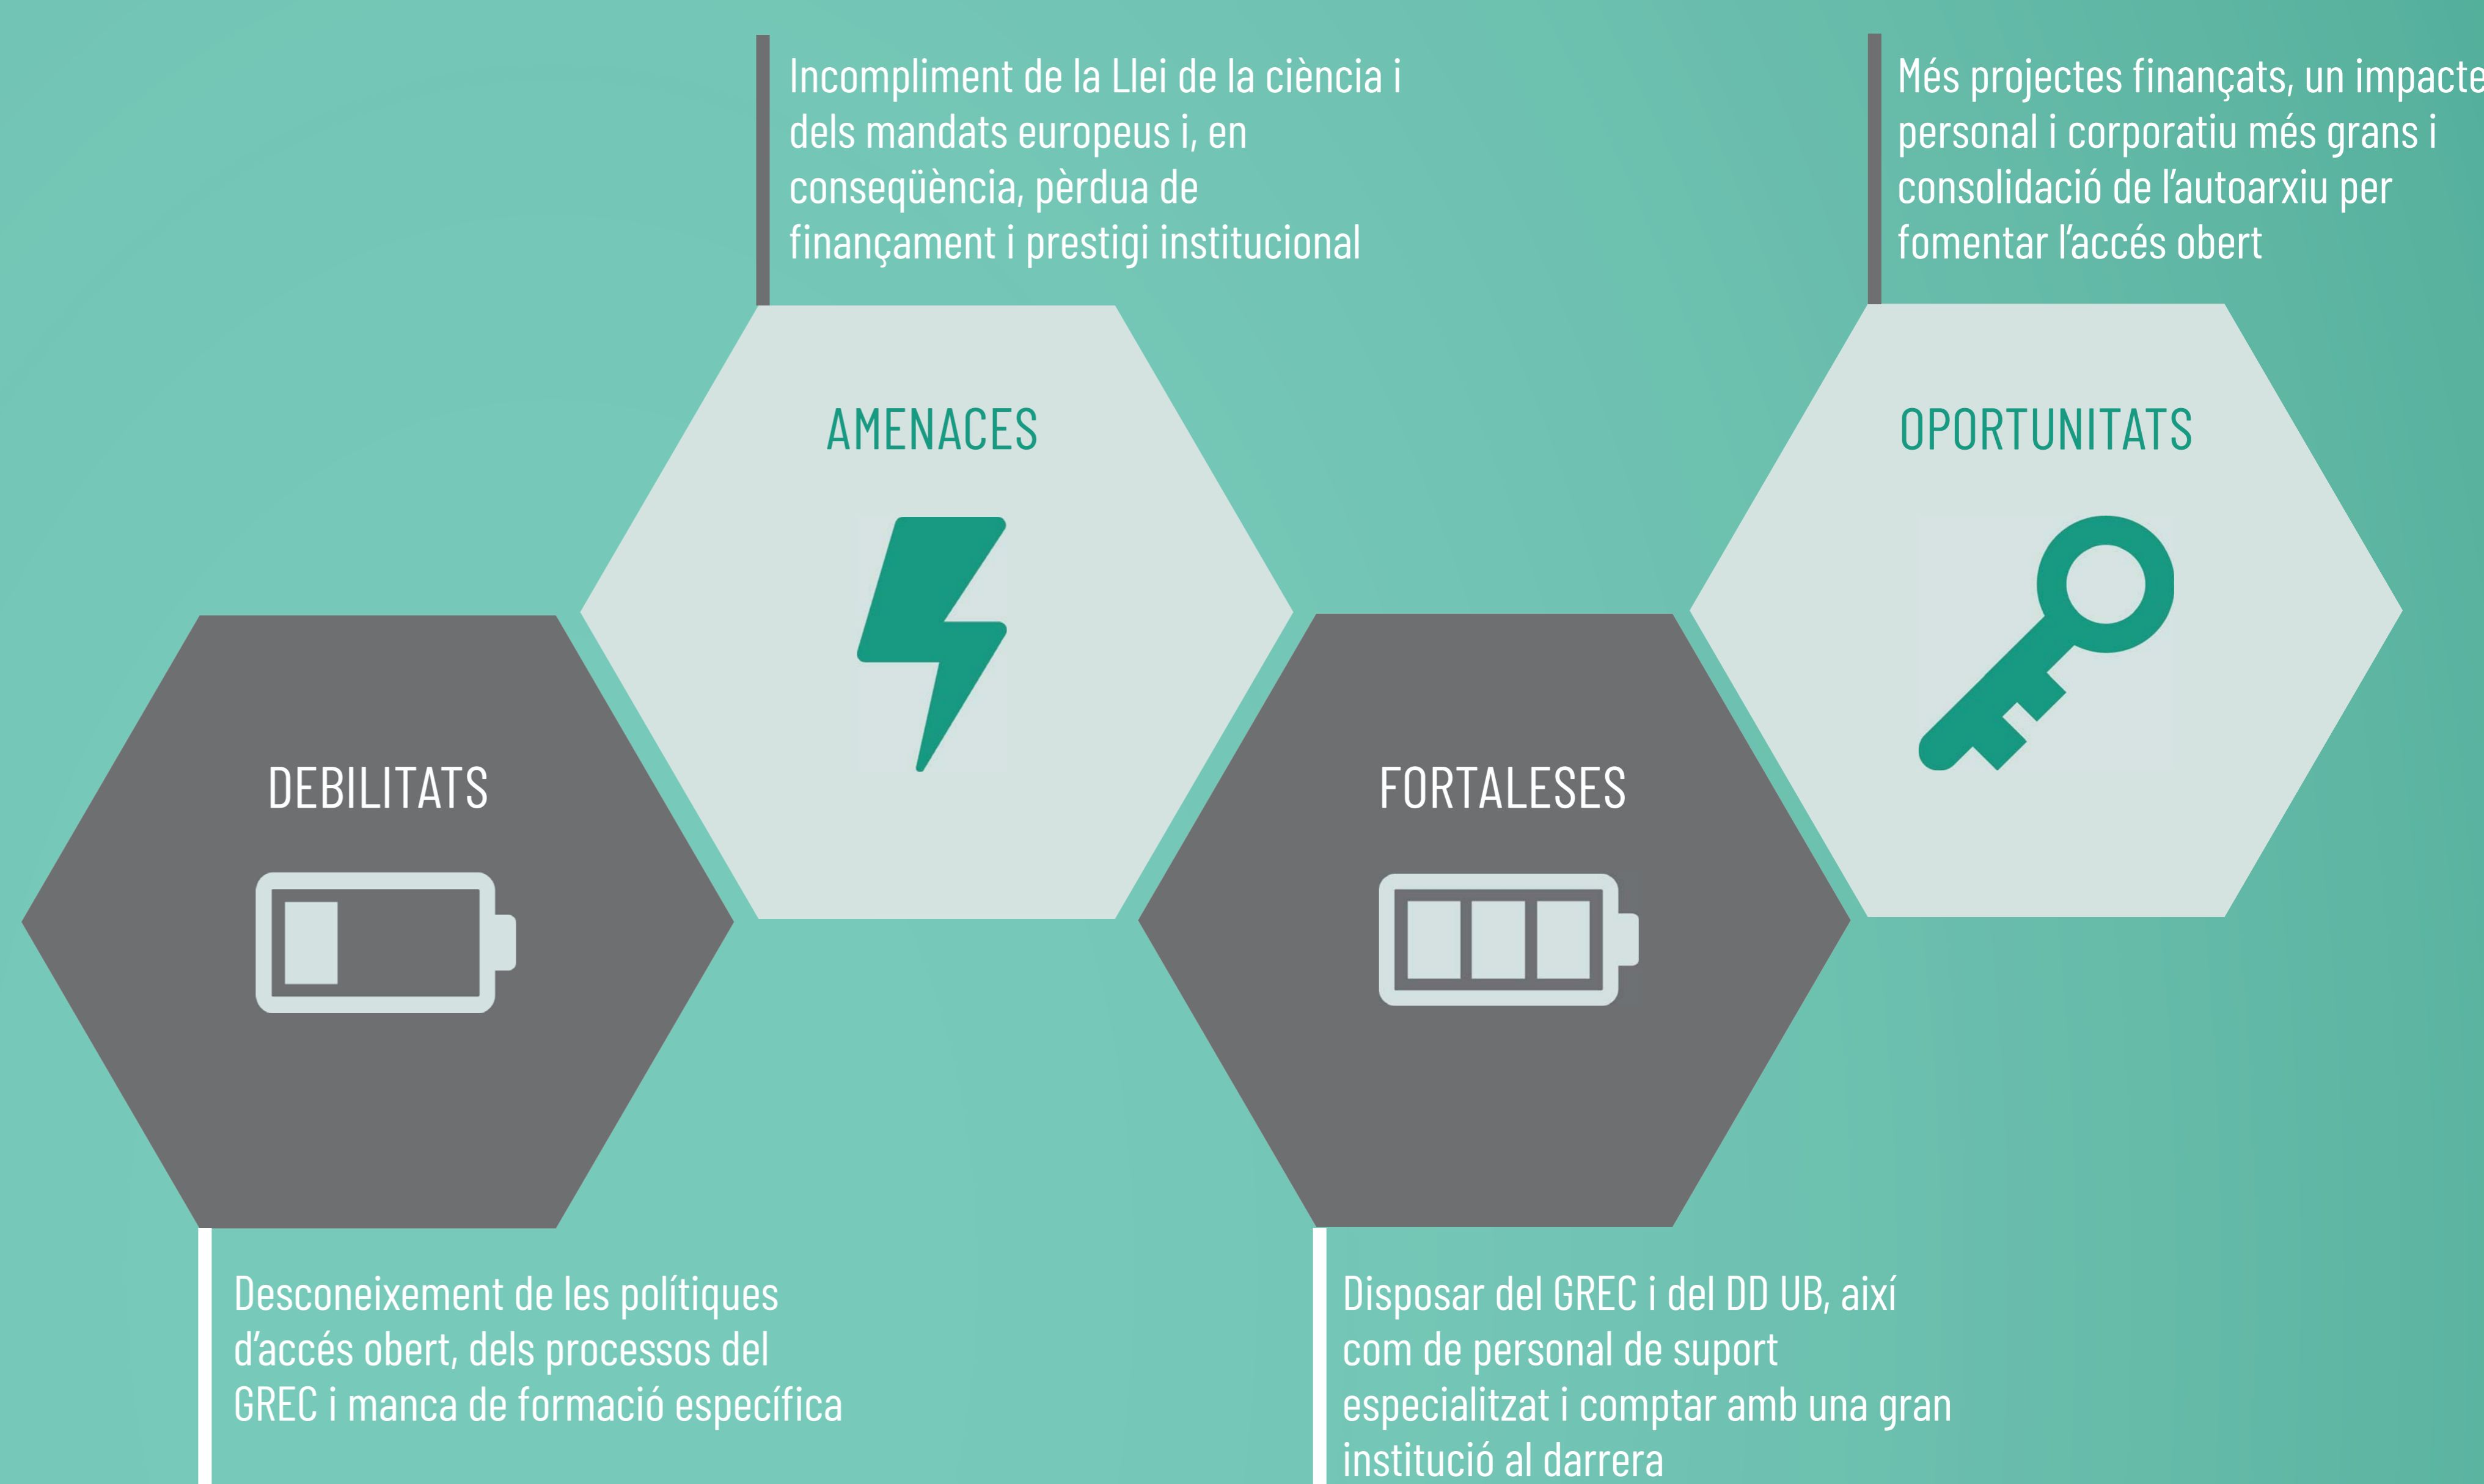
Incompliment de la Llei de la ciència i dels mandats europeus i, en conseqüència, pèrdua de finançament i prestigi institucional

Més projectes finançats, un impacte personal i corporatiu més grans i consolidació de l'autoarxiu per fomentar l'accés obert

AMENACES

OPORTUNITATS

DEBILITATS

FORTALESES

Desconeixement de les polítiques d'accés obert, dels processos del GREC i manca de formació específica

Disposar del GREC i del DD UB, així com de personal de suport especialitzat i comptar amb una gran institució al darrera